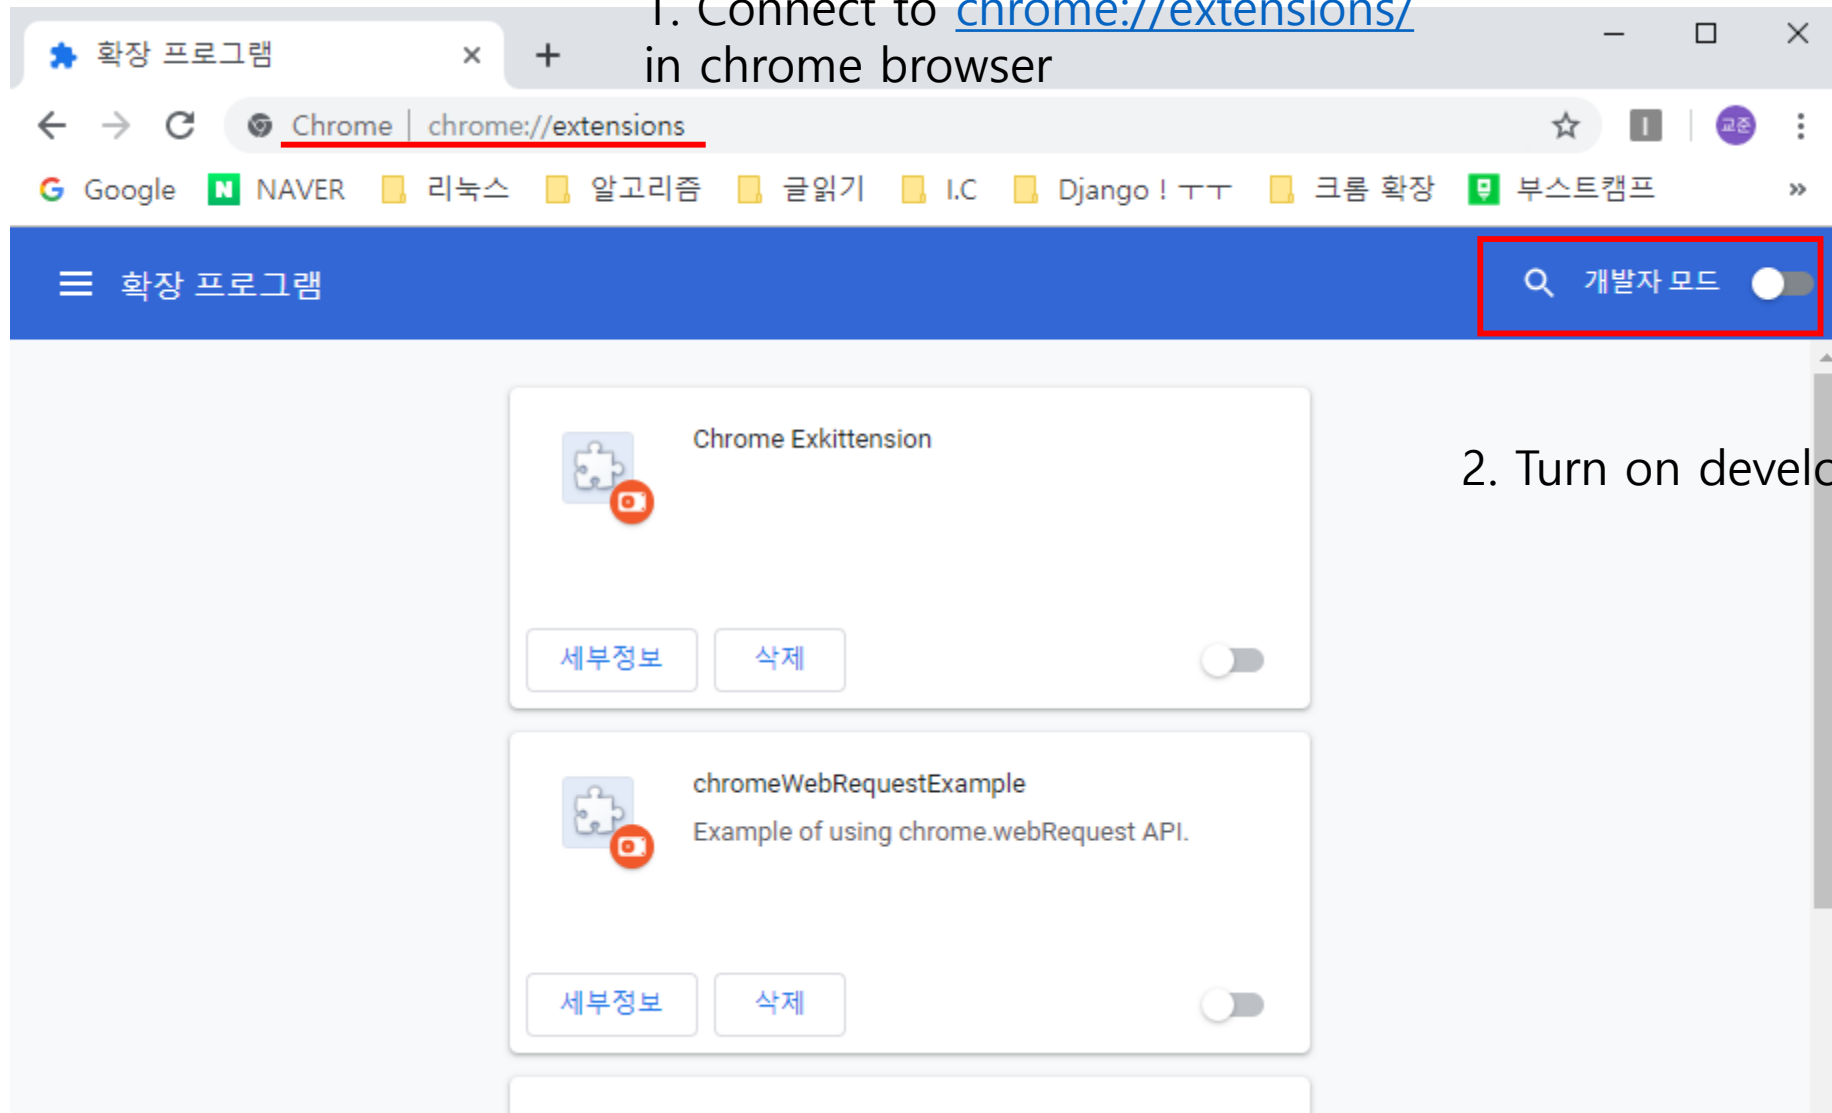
확장 프로그램 ×

1. Connect to chrome://extensions/
in chrome browser

Chrome | chrome://extensions

교준

Google NAVER 리눅스 알고리즘 글읽기 I.C Django ! ㅜㅜ 크롬 확장 부스트캠프 »

확장 프로그램

개발자 모드

Chrome Exkittension

2. Turn on develo

세부정보 삭제

chromeWebRequestExample

Example of using chrome.webRequest API.

세부정보 삭제